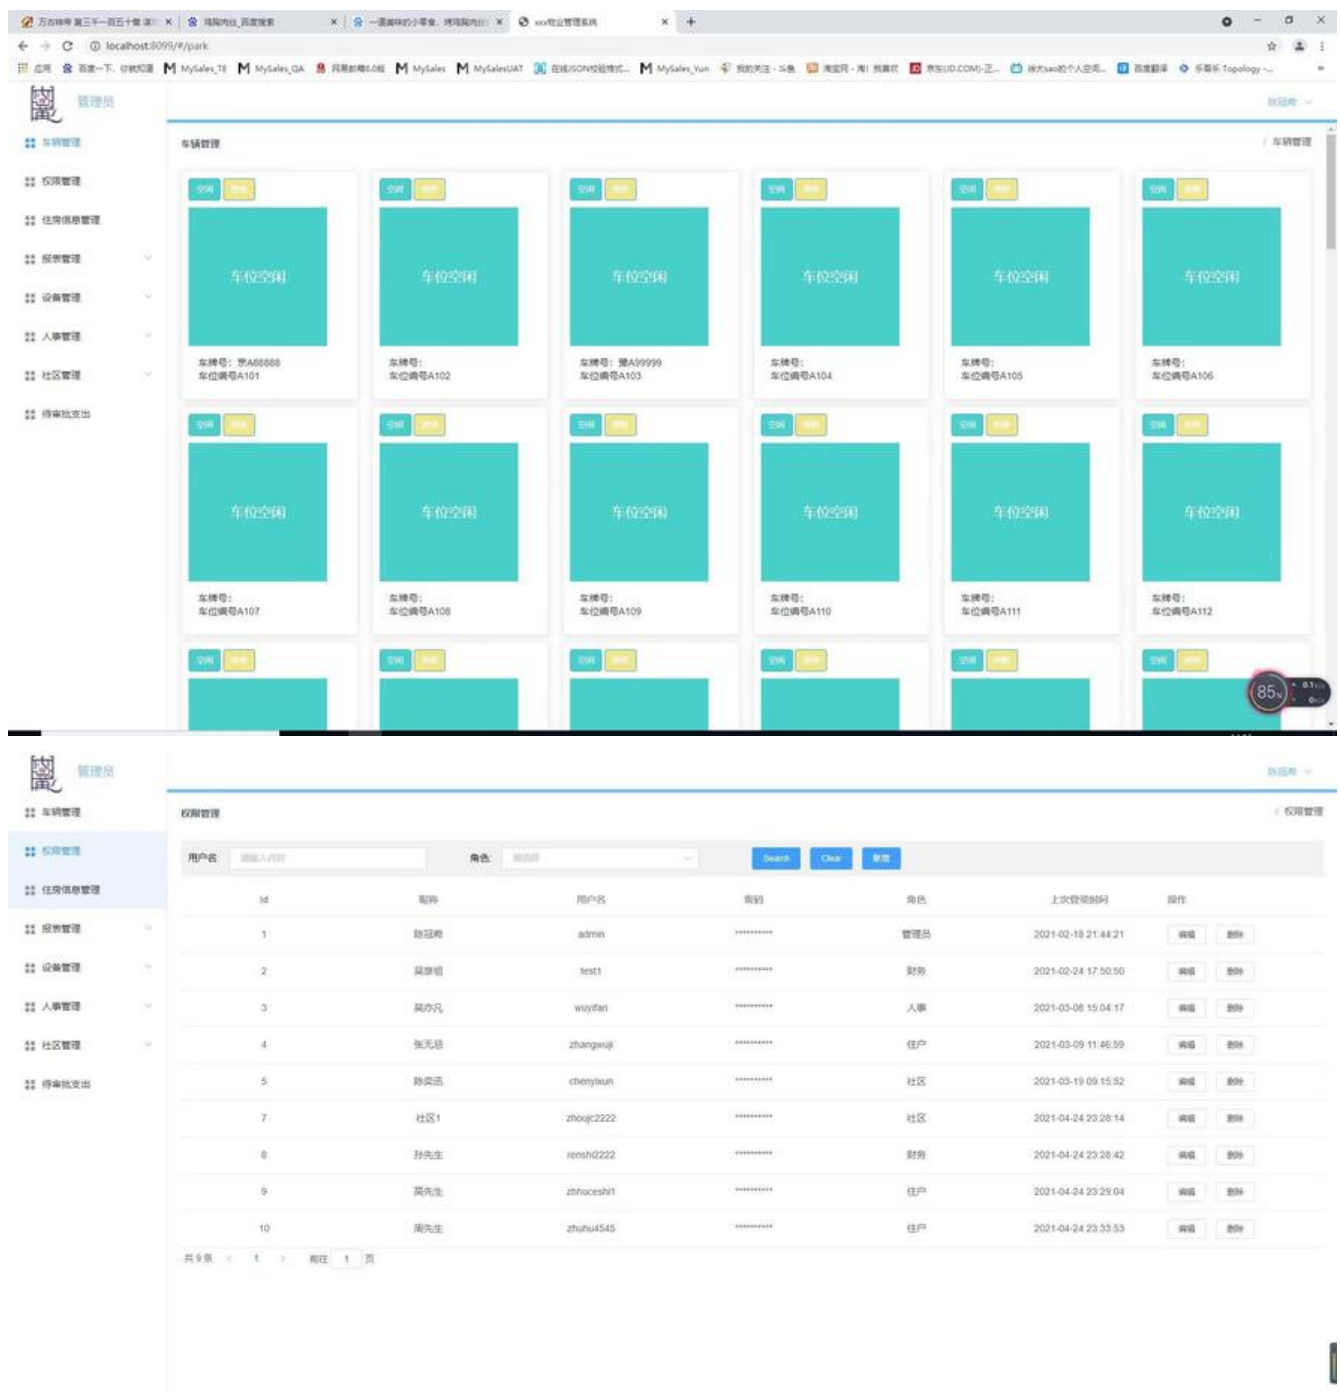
万古神帝 第三千一百五十章 ✕ | 鸡胸肉丝_百度搜索 ✕ | 一道美味的小零食, 烤鸡胸肉丝 ✕ | xxx物业管理系统 ✕ +

localhost:8099/#/park

应用 百度一下,你就知道 MySales_TE MySales_QA 网易邮箱6.0版 MySales MySalesUAT 在线JSON校验格式... MySales_Yun 我的关注 - 斗鱼 淘宝网 - 淘! 我喜欢 京东(JD.COM)-正... 徐大sao的个人空间... 百度翻译 乐影乐 Topology -...

管理员

陈冠希

车辆管理
权限管理
住房信息管理
报表管理
设备管理
人事管理
社区管理
待审批支出

车辆管理 / 车辆管理

空闲 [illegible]
车位空闲
车牌号: 京A88888
车位编号A101

空闲 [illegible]
车位空闲
车牌号:
车位编号A102

空闲 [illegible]
车位空闲
车牌号: 豫A99999
车位编号A103

空闲 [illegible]
车位空闲
车牌号:
车位编号A104

空闲 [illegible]
车位空闲
车牌号:
车位编号A105

空闲 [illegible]
车位空闲
车牌号:
车位编号A106

空闲 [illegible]
车位空闲
车牌号:
车位编号A107

空闲 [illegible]
车位空闲
车牌号:
车位编号A108

空闲 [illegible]
车位空闲
车牌号:
车位编号A109

空闲 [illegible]
车位空闲
车牌号:
车位编号A110

空闲 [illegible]
车位空闲
车牌号:
车位编号A111

空闲 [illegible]
车位空闲
车牌号:
车位编号A112

空闲 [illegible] 空闲 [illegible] 空闲 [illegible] 空闲 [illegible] 空闲 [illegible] 空闲 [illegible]

85%

管理员

陈冠希

车辆管理
权限管理
住房信息管理
报表管理
设备管理
人事管理
社区管理
待审批支出

权限管理 / 权限管理

用户名 请输入内容 角色 请选择 Search Clear 新增

| id | 昵称 | 用户名 | 密码 | 角色 | 上次登录时间 | 操作 |
|---|---|---|---|---|---|---|
| 1 | 陈冠希 | admin | ********** | 管理员 | 2021-02-18 21:44:21 | 编辑 删除 |
| 2 | 吴彦祖 | test1 | ********** | 财务 | 2021-02-24 17:50:50 | 编辑 删除 |
| 3 | 吴亦凡 | wuyifan | ********** | 人事 | 2021-03-08 15:04:17 | 编辑 删除 |
| 4 | 张无忌 | zhangwuji | ********** | 住户 | 2021-03-09 11:46:59 | 编辑 删除 |
| 5 | 陈奕迅 | chenyixun | ********** | 社区 | 2021-03-19 09:15:52 | 编辑 删除 |
| 7 | 社区1 | zhoujc2222 | ********** | 社区 | 2021-04-24 23:28:14 | 编辑 删除 |
| 8 | 孙先生 | renshi2222 | ********** | 财务 | 2021-04-24 23:28:42 | 编辑 删除 |
| 9 | 高先生 | zhhuceshi1 | ********** | 住户 | 2021-04-24 23:29:04 | 编辑 删除 |
| 10 | 周先生 | zhuhu4545 | ********** | 住户 | 2021-04-24 23:33:53 | 编辑 删除 |

共 9 条 < 1 > 前往 1 页